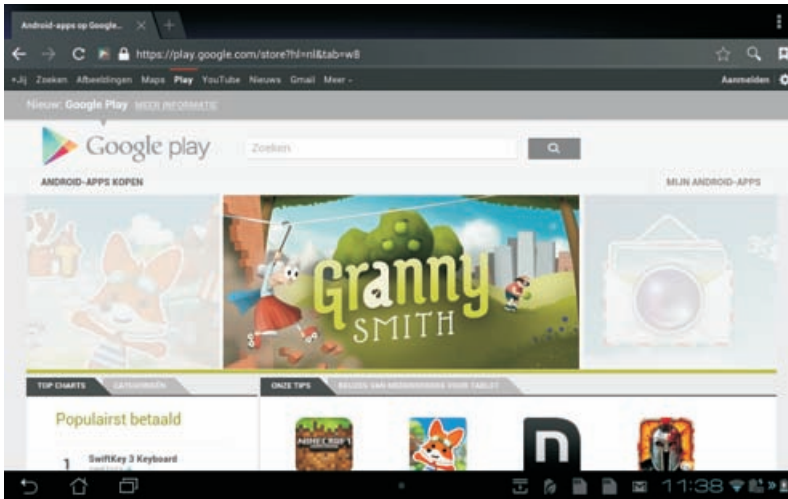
Android-apps op Google...

https://play.google.com/store?hl=nl&tab=w8

+Jij Zoeken Afbeeldingen Maps Play YouTube Nieuws Gmail Meer -

Aanmelden

Nieuw: Google Play MEER INFORMATIE

Google play

Zoeken

ANDROID-APPS KOPEN

MIJN ANDROID-APPS

Granny SMITH

TOP CHARTS CATEGORIEËN

ONZE TIPS BELOOD VAN MEDEWERKERS VOOR TABLET

Populairst betaald

1 SwiftKey 3 Keyboard

MINECRAFT

11:38